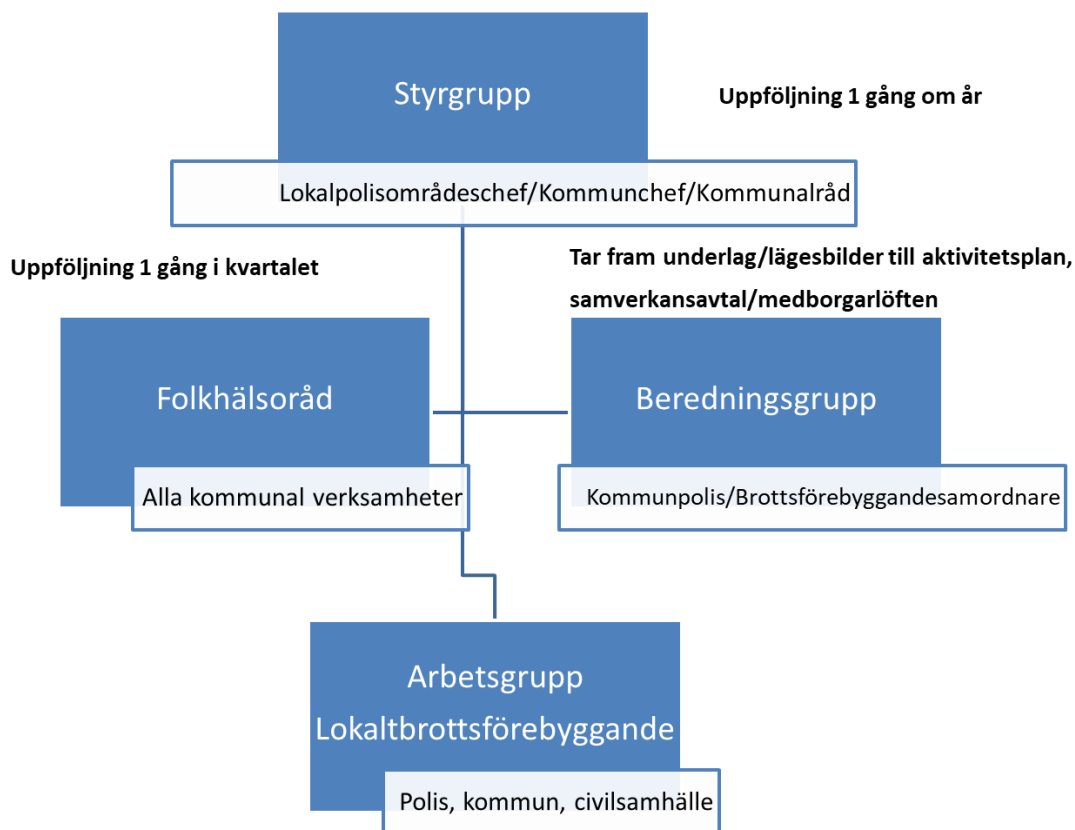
Styrgrupp

Uppföljning 1 gång om år

Lokalpolisområdeschef/Kommunchef/Kommunalråd

Uppföljning 1 gång i kvartalet

Tar fram underlag/lägesbilder till aktivitetsplan, samverkansavtal/medborgarlöften

Folkhälsoråd

Alla kommunal verksamheter

Beredningsgrupp

Kommunpolis/Brottsförebyggandesamordnare

Arbetsgrupp Lokaltbrottsförebyggande

Polis, kommun, civilsamhälle